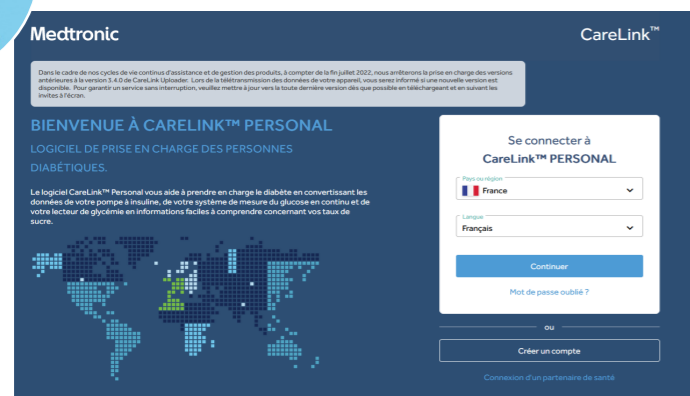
Medtronic

CareLink™

Dans le cadre de nos cycles de vie continus d'assistance et de gestion des produits, à compter de la fin juillet 2022, nous arrêterons la prise en charge des versions antérieures à la version 3.4.0 de CareLink Uploader. Lors de la télétransmission des données de votre appareil, vous serez informé si une nouvelle version est disponible. Pour garantir un service sans interruption, veuillez mettre à jour vers la toute dernière version dès que possible en téléchargeant et en suivant les invites à l'écran.

BIENVENUE À CARELINK™ PERSONAL

LOGICIEL DE PRISE EN CHARGE DES PERSONNES DIABÉTIQUES.

Le logiciel CareLink™ Personal vous aide à prendre en charge le diabète en convertissant les données de votre pompe à insuline, de votre système de mesure du glucose en continu et de votre lecteur de glycémie en informations faciles à comprendre concernant vos taux de sucre.

Se connecter à

CareLink™ PERSONAL

Pays ou région
France

Langue
Français

Continuer

Mot de passe oublié ?

ou

Créer un compte

Connexion d'un partenaire de santé